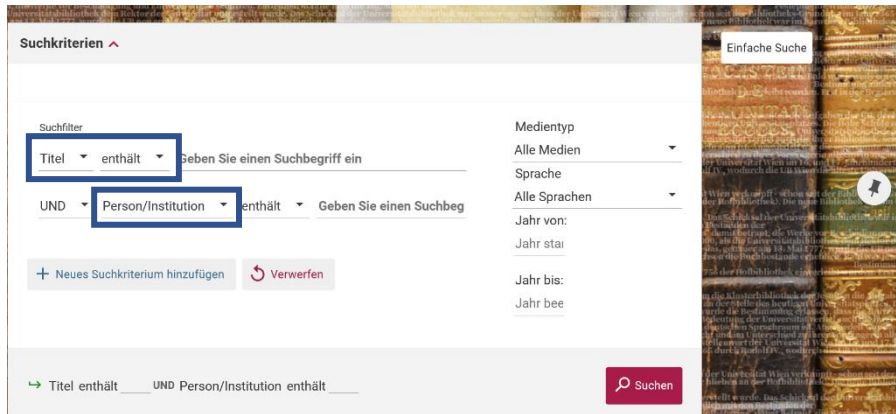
Suchkriterien ^

Einfache Suche

Suchfilter

Titel enthält Geben Sie einen Suchbegriff ein

UND Person/Institution enthält Geben Sie einen Suchbeg

+ Neues Suchkriterium hinzufügen

Verwerfen

Medientyp
Alle Medien

Sprache
Alle Sprachen

Jahr von:
Jahr star

Jahr bis:
Jahr bee

↪ Titel enthält ____ UND Person/Institution enthält ____

Suchen